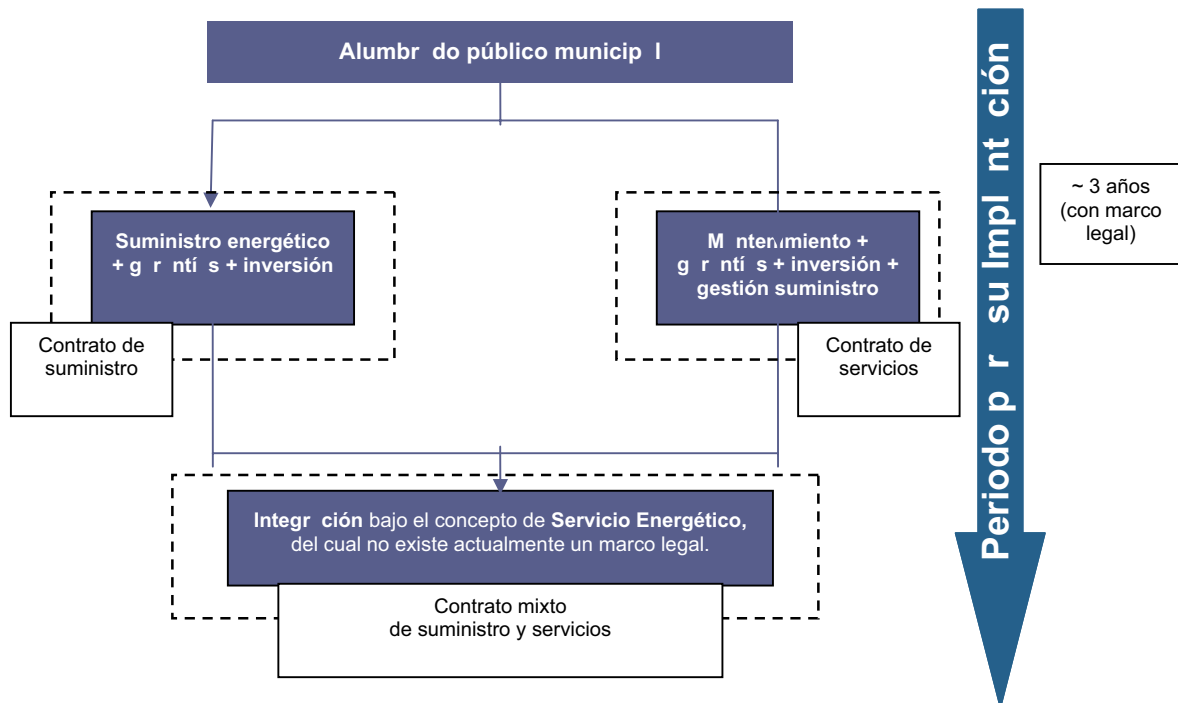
Alumbr do público municip l

Suministro energético + g r ntí s + inversión

Contrato de suministro

M nten miento + g r ntí s + inversión + gestión suministro

Contrato de servicios

Integr ción bajo el concepto de Servicio Energético, del cual no existe actualmente un marco legal.

Contrato mixto de suministro y servicios

Periodo p r su Impl nt ción

~ 3 años (con marco legal)